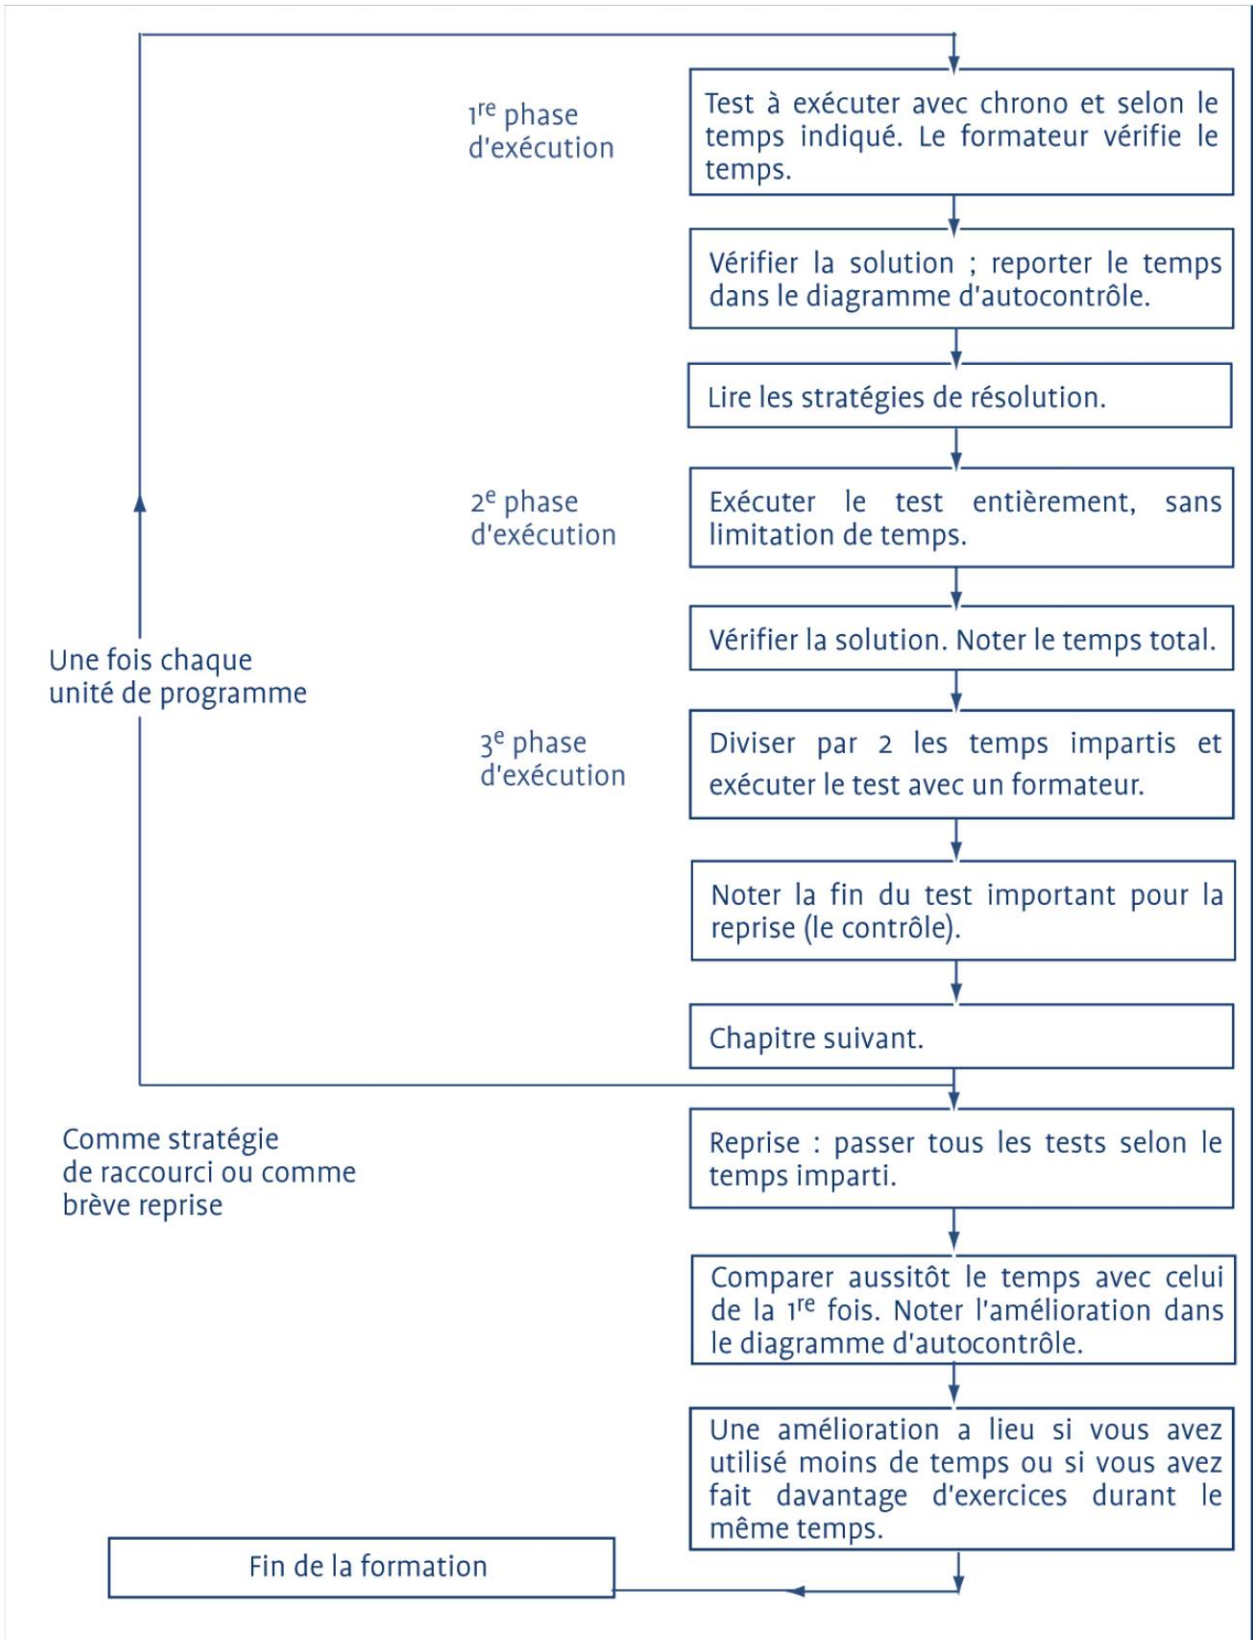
1$^{re}$ phase d'exécution

Test à exécuter avec chrono et selon le temps indiqué. Le formateur vérifie le temps.

Vérifier la solution ; reporter le temps dans le diagramme d'autocontrôle.

Lire les stratégies de résolution.

2$^{e}$ phase d'exécution

Exécuter le test entièrement, sans limitation de temps.

Vérifier la solution. Noter le temps total.

Une fois chaque unité de programme

3$^{e}$ phase d'exécution

Diviser par 2 les temps impartis et exécuter le test avec un formateur.

Noter la fin du test important pour la reprise (le contrôle).

Chapitre suivant.

Comme stratégie de raccourci ou comme brève reprise

Reprise : passer tous les tests selon le temps imparti.

Comparer aussitôt le temps avec celui de la 1$^{re}$ fois. Noter l'amélioration dans le diagramme d'autocontrôle.

Une amélioration a lieu si vous avez utilisé moins de temps ou si vous avez fait davantage d'exercices durant le même temps.

Fin de la formation